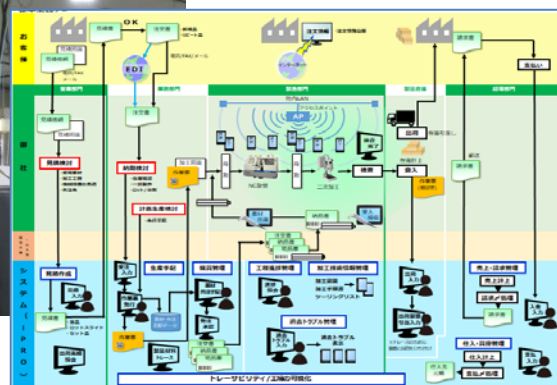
お客様

OK

注文書

EDI

注文情報

請求書

支払い

営業部門

製造部門

製造部門

経理部門

見積依頼

注文書

弊社

見積検討

納期検討

計画修正検討

加工指示

AP

NC旋盤

二次加工

検査

出荷

受入

請求書

完成品

システム（iPRO）

見積作成

生産手配

職場別

工程進捗管理

加工技術情報管理

売上・請求管理

出荷入力

仕入・買掛管理

仕入入力

支払処理

過去トラブル管理

ツーリングリスト

トレーサビリティ／工場の可視化